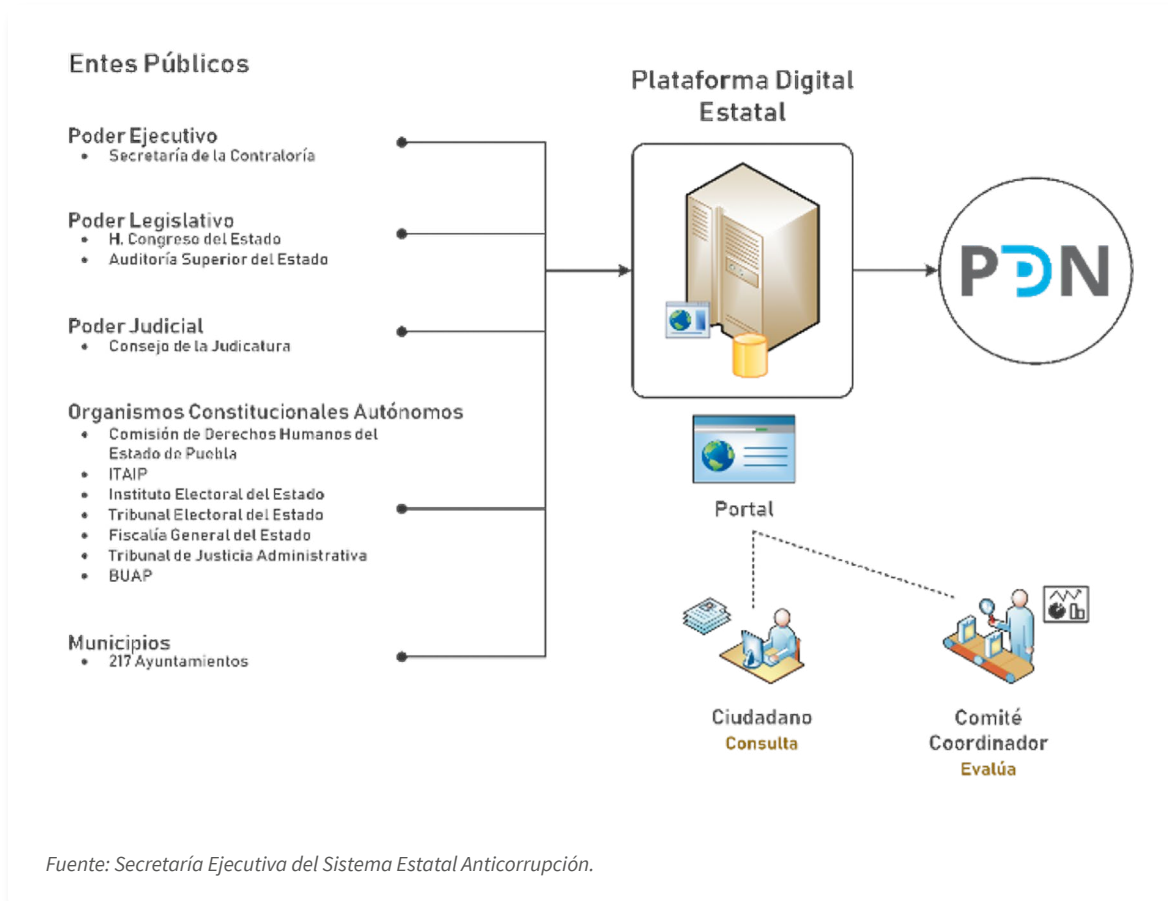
Entes Públicos

Poder Ejecutivo
- Secretaría de la Contraloría

Poder Legislativo
- H. Congreso del Estado
- Auditoría Superior del Estado

Poder Judicial
- Consejo de la Judicatura

Organismos Constitucionales Autónomos
- Comisión de Derechos Humanos del Estado de Puebla
- ITAIP
- Instituto Electoral del Estado
- Tribunal Electoral del Estado
- Fiscalía General del Estado
- Tribunal de Justicia Administrativa
- BUAP

Municipios
- 217 Ayuntamientos

Plataforma Digital Estatal

PDN

Portal

Ciudadano
Consulta

Comité Coordinador
Evalúa

Fuente: Secretaría Ejecutiva del Sistema Estatal Anticorrupción.